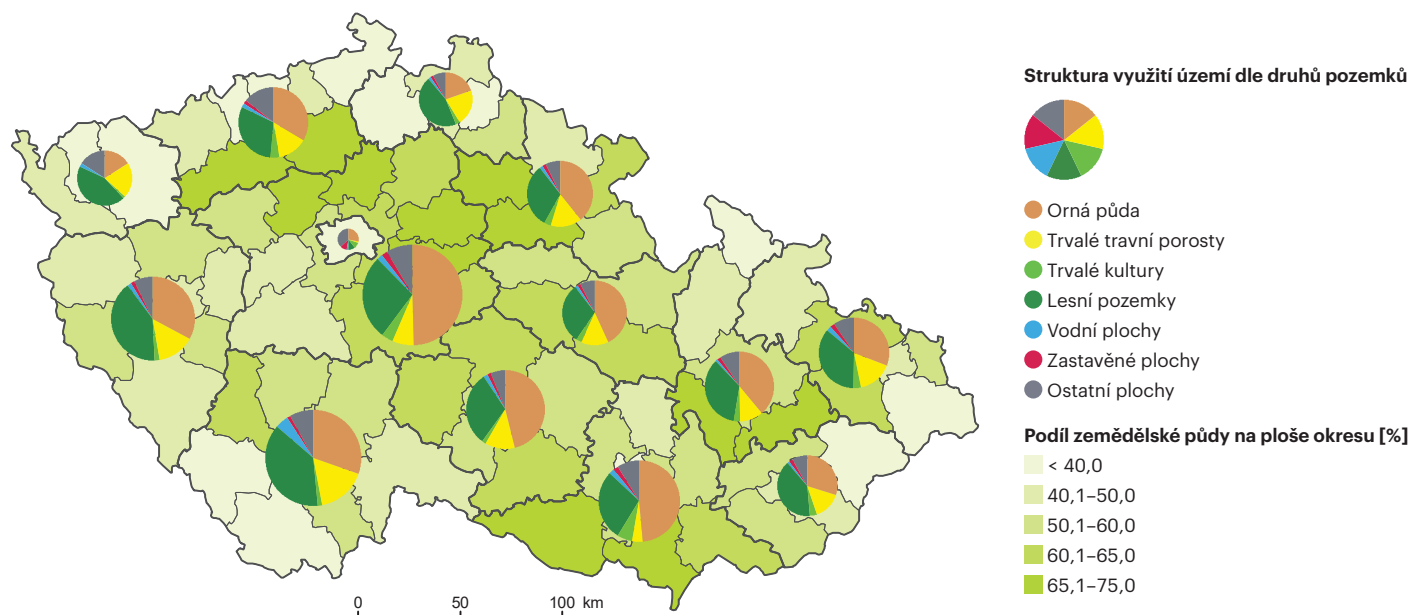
Struktura využití území dle druhů pozemků

Orná půda
Trvalé travní porosty
Trvalé kultury
Lesní pozemky
Vodní plochy
Zastavěné plochy
Ostatní plochy

Podíl zemědělské půdy na ploše okresu [%]
< 40,0
40,1–50,0
50,1–60,0
60,1–65,0
65,1–75,0

0 50 100 km